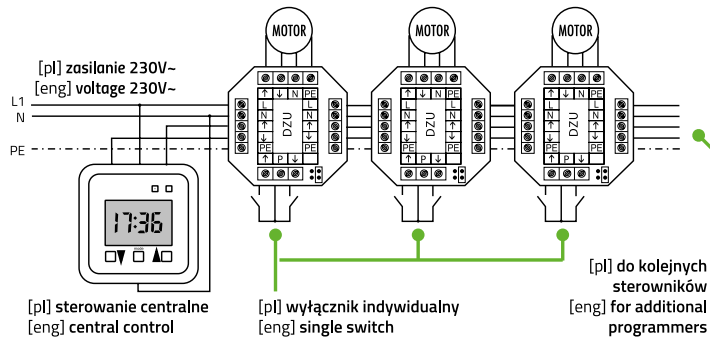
MOTOR

MOTOR

MOTOR

[pl] zasilanie 230V~
[eng] voltage 230V~

L1
N
PE

DZU
DZU
DZU

L
N
PE
P

17:36

[pl] sterowanie centralne
[eng] central control

[pl] wyłącznik indywidualny
[eng] single switch

[pl] do kolejnych sterowników
[eng] for additional programmers